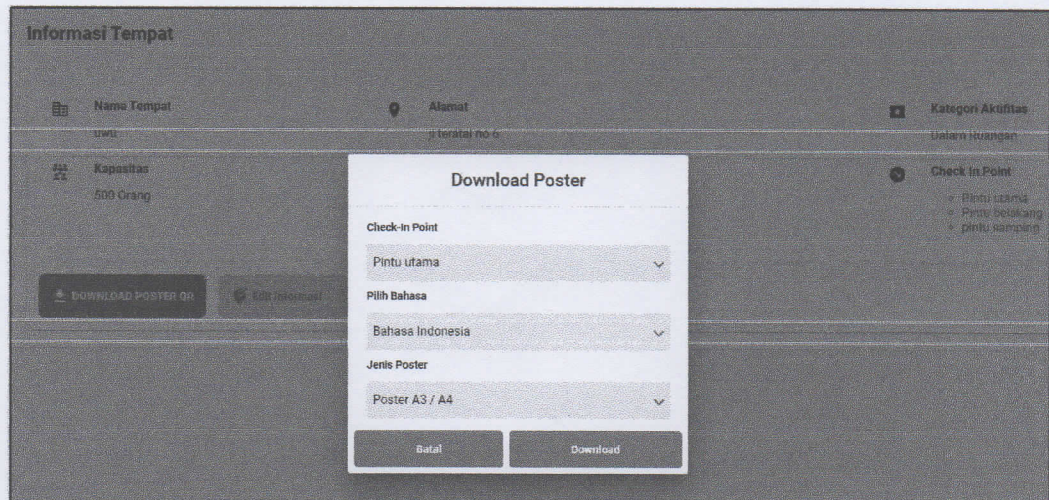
Informasi Tempat

Nama Tempat
uwu

Alamat
jl teratai no 6

Kategori Aktifitas
Dalam Ruangan

Kapasitas
500 Orang

Check In Point
• Pintu utama
• Pintu belakang
• pintu samping

DOWNLOAD POSTER QR

Edit Informasi

Download Poster

Check-In Point

Pintu utama

Pilih Bahasa

Bahasa Indonesia

Jenis Poster

Poster A3 / A4

Batal

Download